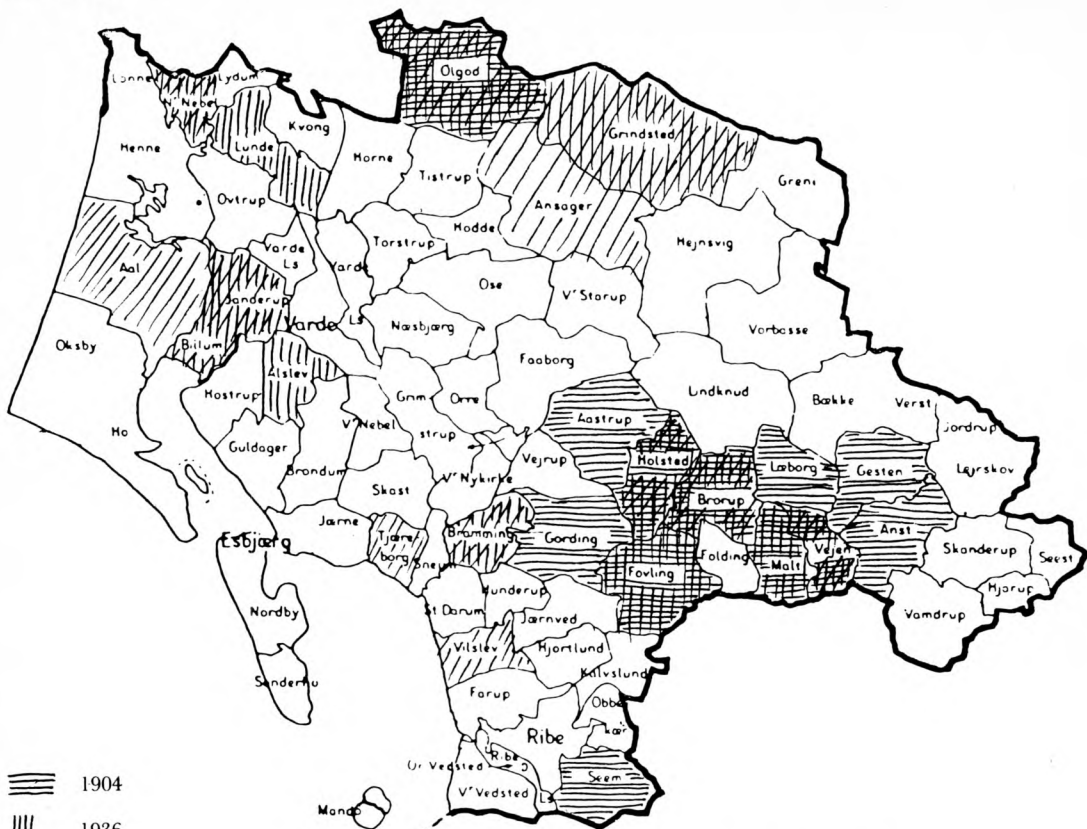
Lønne
Lydum
V' Nebel
Olgod
Kvong
Lunde
Henne
Horne
Grindsted
Tistrup
Ovtrup
Greni
Hodde
Ansager
Varde Ls
Torstrup
Hejnsvig
Aal
Varde
Ose
Janderup
V' Starup
Varde
Ls
Næsbjærg
Vorbasse
Oksby
Billum
Faaborg
Alslev
Lindknud
Hostrup
Grim
Orre
Bække
Verst
Aastrup
Jordrup
Ho
strup
V' Nebel
Guldager
Holsted
Vejrup
Læborg
Gesten
Lejrskov
Brondum
V' Nykirke
Brorup
Skast
Anst
Jærne
Bramming
Gording
Vejen
Esbjærg
Skanderup
Seest
Tjæreborg
Folding
Malt
Sneum
Fovling
Hjarup
Hunderup
St Darum
Vamdrup
Nordby
Jærnved
Vilslev
Hjortlund
Kalvslund
Sønderho
Farup
Obbekær
Ribe
Ribe
Ur Vedsted
Seem
V' Vedsted
Ls
Mando
1904
1936